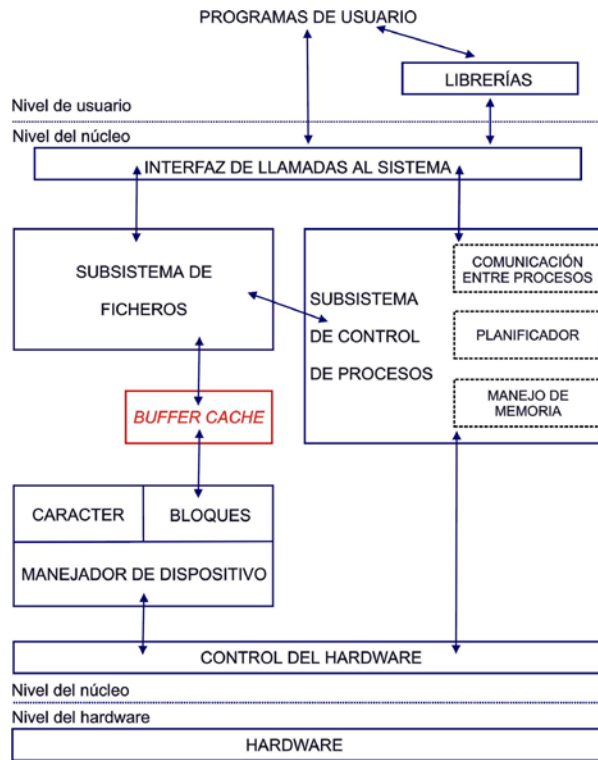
PROGRAMAS DE USUARIO

LIBRERÍAS

Nivel de usuario

Nivel del núcleo

INTERFAZ DE LLAMADAS AL SISTEMA

SUBSISTEMA DE FICHEROS

SUBSISTEMA DE CONTROL DE PROCESOS

COMUNICACIÓN ENTRE PROCESOS

PLANIFICADOR

MANEJO DE MEMORIA

BUFFER CACHE

CARACTER

BLOQUES

MANEJADOR DE DISPOSITIVO

CONTROL DEL HARDWARE

Nivel del núcleo

Nivel del hardware

HARDWARE